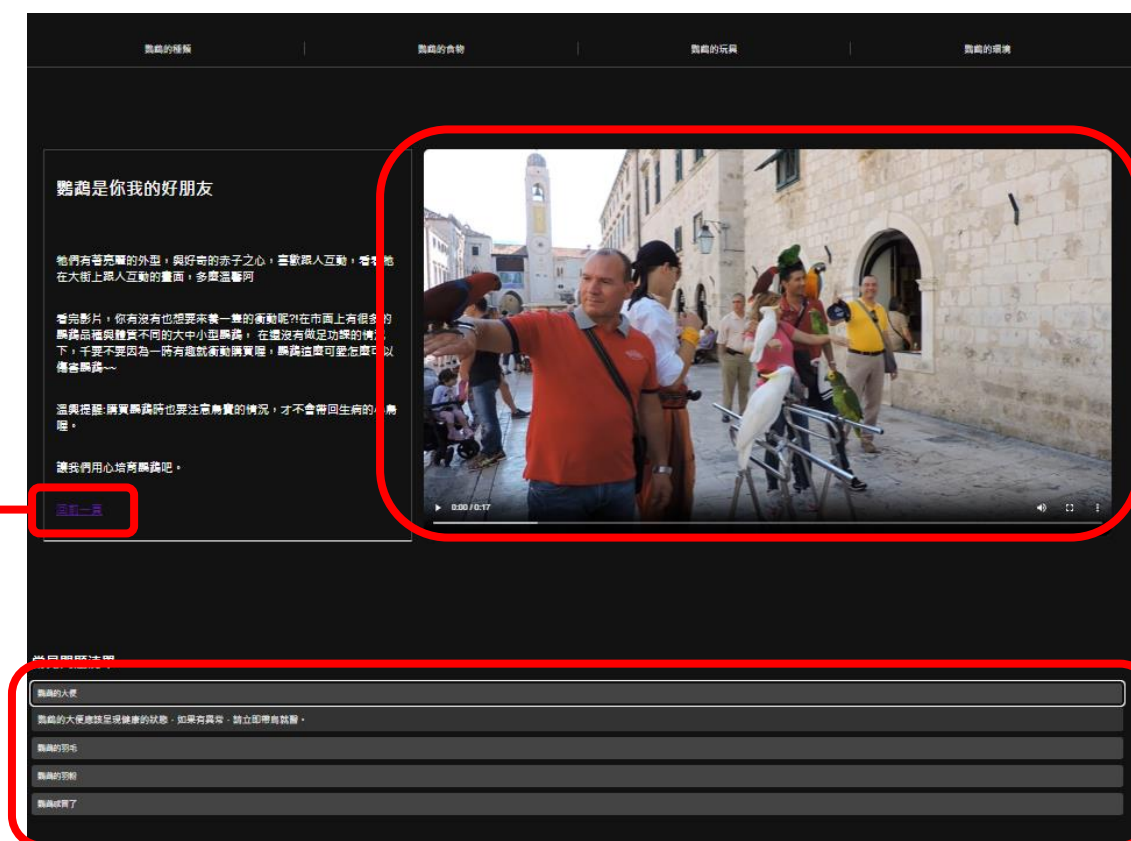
鸚鵡的種類 | 鸚鵡的食物 | 鸚鵡的玩具 | 鸚鵡的環境

鸚鵡是你我的好朋友

牠們有著亮麗的外型，與好奇的赤子之心，喜歡跟人互動，看看牠在大街上跟人互動的畫面，多麼溫馨阿

看完影片，你有沒有也想要來養一隻的衝動呢?!在市面上有很多的鸚鵡品種與體型不同的大中小型鸚鵡， 在還沒有做足功課的情況下，千萬不要因為一時有趣就衝動購買喔，鸚鵡往壽可是怎麼可以傷害鸚鵡~~

溫馨提醒:購買鸚鵡時也要注意鳥寶的情況，才不會帶回生病的小鳥喔。

讓我們用心培育鸚鵡吧。

回前一頁

0:00 / 0:17

常見問題集

鸚鵡的大便

鸚鵡的大便應該呈現健康的狀態，如果有異常，請立即帶鳥就醫。

鸚鵡的羽毛

鸚鵡的羽翼

鸚鵡成長了